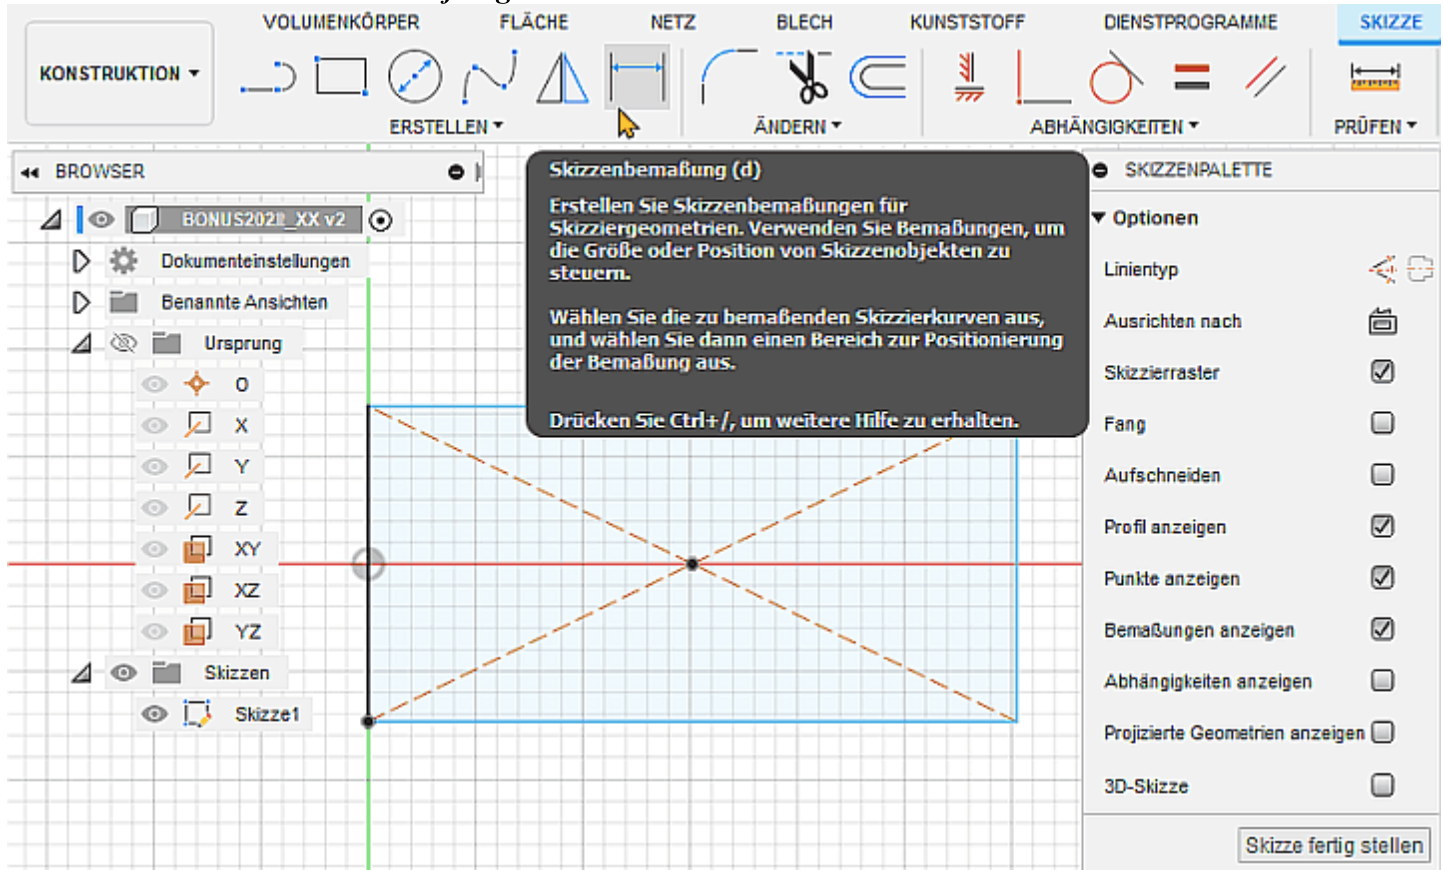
VOLUMENKÖRPER FLÄCHE NETZ BLECH KUNSTSTOFF DIENSTPROGRAMME SKIZZE

KONSTRUKTION ▾

ERSTELLEN ▾ ÄNDERN ▾ ABHÄNGIGKEITEN ▾ PRÜFEN ▾

BROWSER

BONUS2022_XX v2

Dokumenteinstellungen

Benannte Ansichten

Ursprung

O

X

Y

Z

XY

XZ

YZ

Skizzen

Skizze1

Skizzenbemaßung (d)

Erstellen Sie Skizzenbemaßungen für Skizziergeometrien. Verwenden Sie Bemaßungen, um die Größe oder Position von Skizzenobjekten zu steuern.

Wählen Sie die zu bemaßenden Skizzierkurven aus, und wählen Sie dann einen Bereich zur Positionierung der Bemaßung aus.

Drücken Sie Ctrl+/, um weitere Hilfe zu erhalten.

SKIZZENPALETTE

Optionen

Linientyp

Ausrichten nach

Skizzierraster

Fang

Aufschneiden

Profil anzeigen

Punkte anzeigen

Bemaßungen anzeigen

Abhängigkeiten anzeigen

Projizierte Geometrien anzeigen

3D-Skizze

Skizze fertig stellen